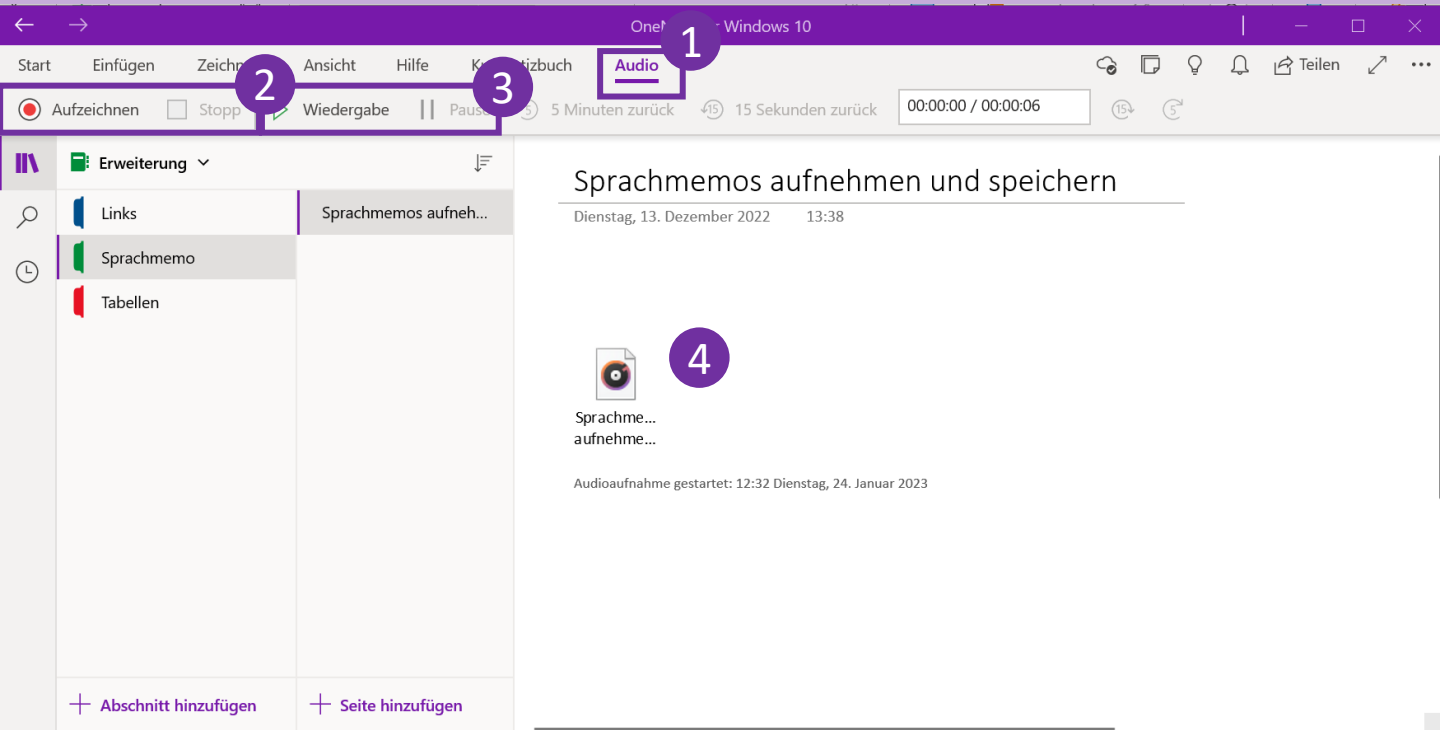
OneN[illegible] Windows 10

1

Start Einfügen Zeichn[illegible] Ansicht Hilfe K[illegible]tizbuch Audio

Teilen

2

3

Aufzeichnen Stopp Wiedergabe Pause 5 Minuten zurück 15 Sekunden zurück 00:00:00 / 00:00:06

Erweiterung

Links

Sprachmemo

Tabellen

Sprachmemos aufneh...

Sprachmemos aufnehmen und speichern

Dienstag, 13. Dezember 2022 13:38

4

Sprachme... aufnehme...

Audioaufnahme gestartet: 12:32 Dienstag, 24. Januar 2023

Abschnitt hinzufügen

Seite hinzufügen